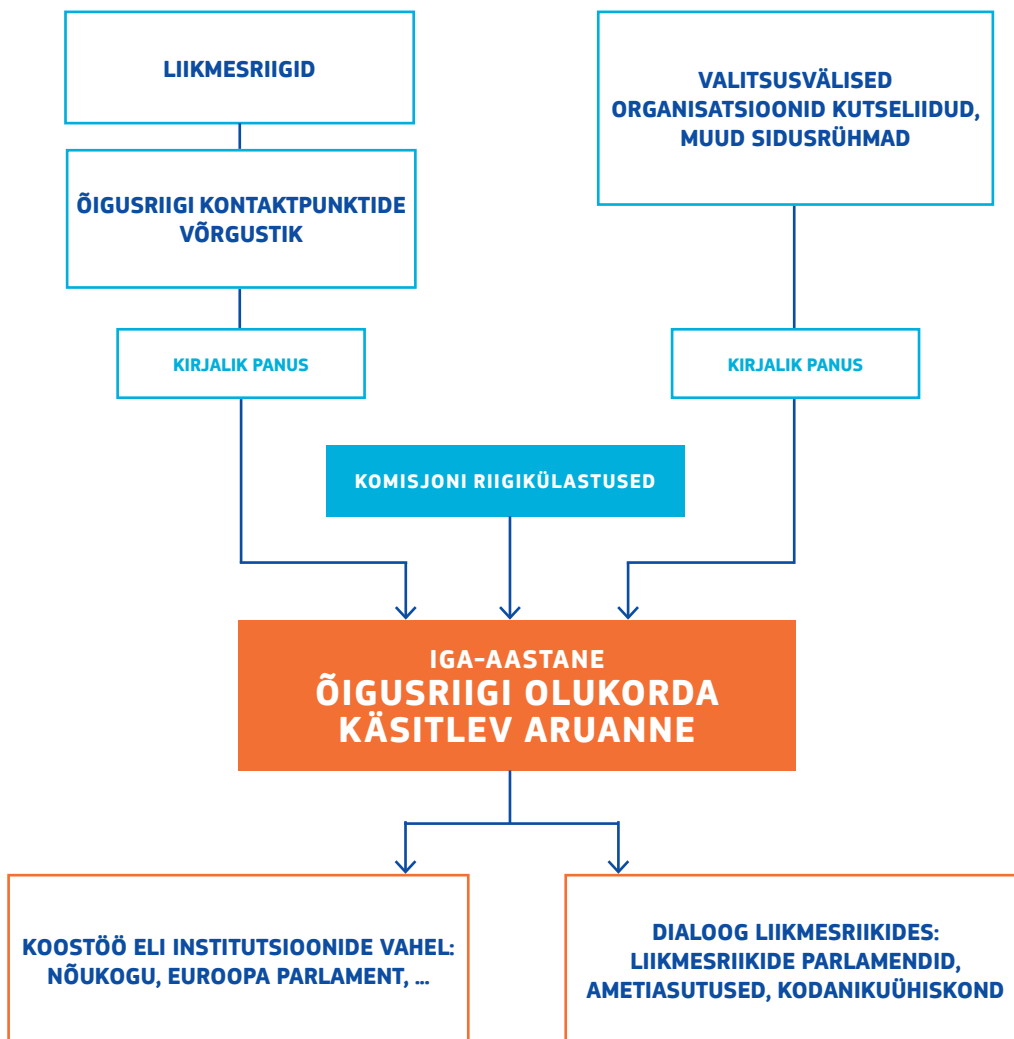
LIIKMESRIIGID

ÕIGUSRIIGI KONTAKTPUNKTIDE VÕRGUSTIK

KIRJALIK PANUS

VALITSUSVÄLISED ORGANISATSIOONID KUTSELIIDUD, MUUD SIDUSRÜHMAD

KIRJALIK PANUS

KOMISJONI RIIGIKÜLASTUSED

IGA-AASTANE
ÕIGUSRIIGI OLUKORDA KÄSITLEV ARUANNE

KOOSTÖÖ ELI INSTITUTSIOONIDE VAHEL: NÕUKOGU, EUROOPA PARLAMENT, ...

DIALOOG LIIKMESRIIKIDES: LIIKMESRIIKIDE PARLAMENDID, AMETIASUTUSED, KODANIKUÜHISKOND